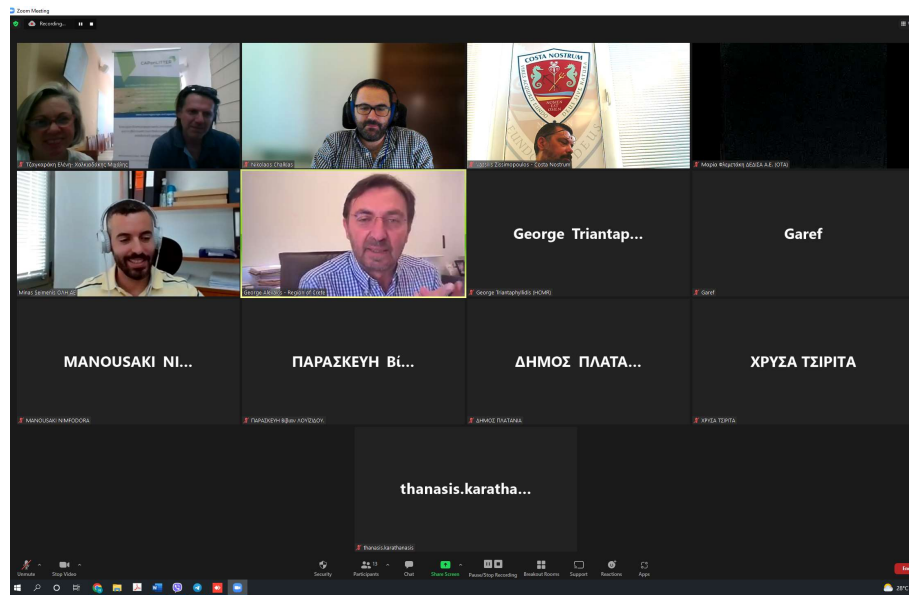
Zoom Meeting

Recording...

Τζαγκαράκη Ελένη- Χαλκιαδάκης Μιχάλης

Nikolaos Chalkias

COSTA NOSTRUM

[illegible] Zissimopoulos - Costa Nostrum

Μαρία Φλεμετάκη ΔΕΔΙΣΑ Α.Ε. (ΟΤΑ)

Minas Seimenis ΟΛΗ ΑΕ

George Alexakis - Region of Crete

George Triantap...

George Triantaphyllidis (HCMR)

Garef

Garef

MANOUSAKI NI...

MANOUSAKI NIMFODORA

ΠΑΡΑΣΚΕΥΗ Βί...

ΠΑΡΑΣΚΕΥΗ Βίβιαν ΛΟΥΖΙΔΟΥ

ΔΗΜΟΣ ΠΛΑΤΑ...

ΔΗΜΟΣ ΠΛΑΤΑΝΙΑ

ΧΡΥΣΑ ΤΣΙΡΙΤΑ

ΧΡΥΣΑ ΤΣΙΡΙΤΑ

thanasis.karatha...

thanasis.karathanasis

Unmute

Stop Video

Security

Participants 13

Chat

Share Screen

Pause/Stop Recording

Breakout Rooms

Support

Reactions

Apps

End

28°C